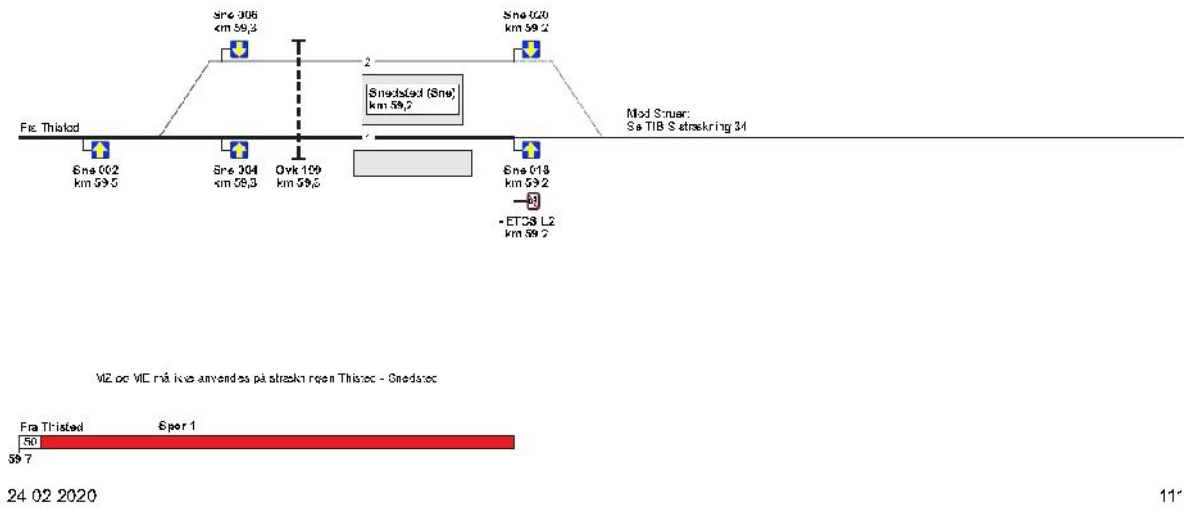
Sne 006
km 59,3

Sne 020
km 59,2

2

Snedsted (Sne)
km 59,2

Fra Thisted

1

Mod Struer:
Se TIB S strækning 34

Sne 002
km 59,5

Sne 004
km 59,3

Ovk 109
km 59,5

Sne 018
km 59,2

- ETCS L2
km 59,2

MZ og ME må ikke anvendes på strækningen Thisted - Snedsted

Fra Thisted

Spor 1

50

59,7

24.02.2020

11